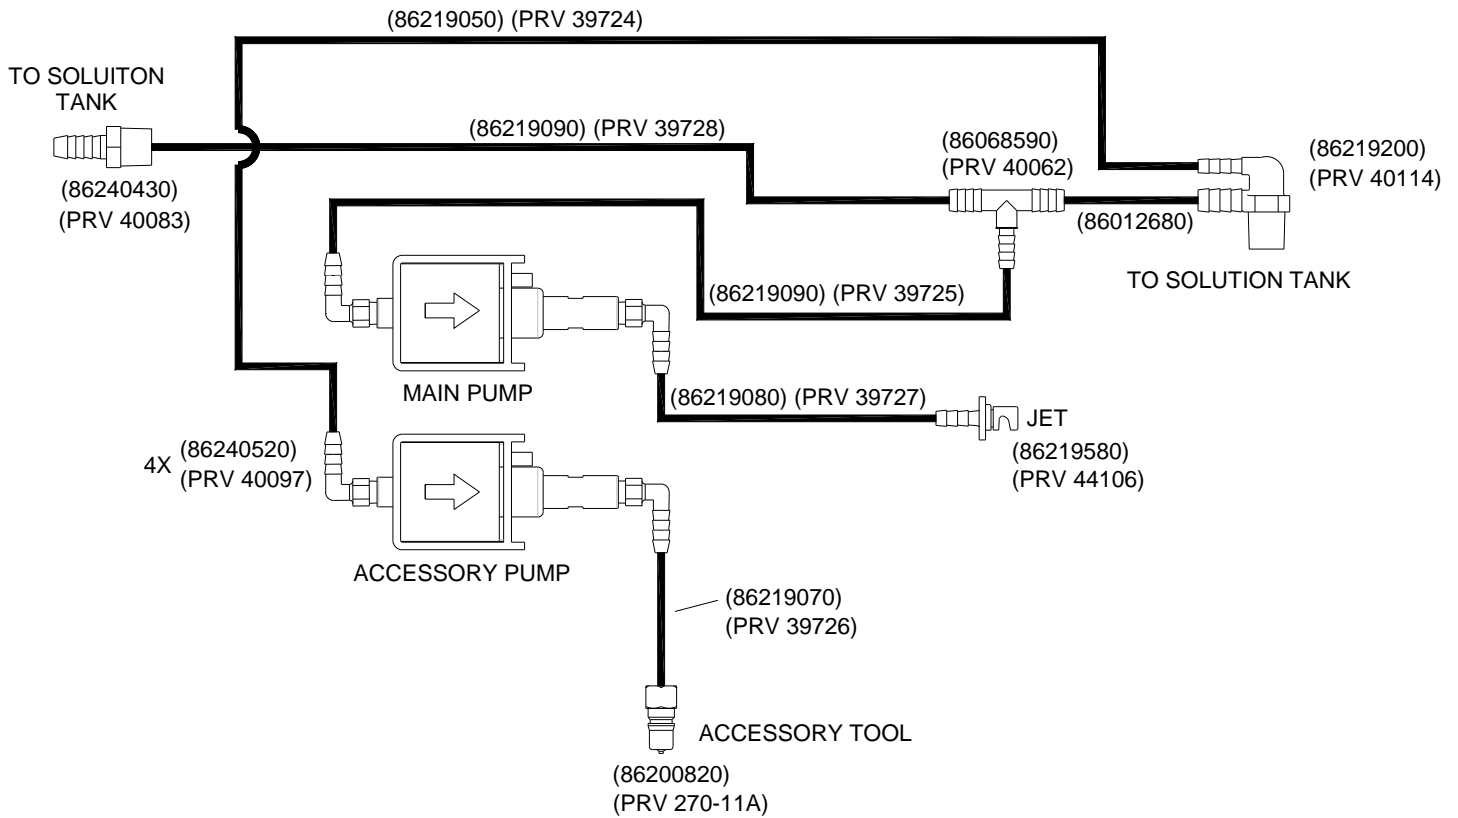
(86219050) (PRV 39724)

TO SOLUITON TANK

(86219090) (PRV 39728)

(86068590) (PRV 40062)

(86219200) (PRV 40114)

(86240430) (PRV 40083)

(86012680)

TO SOLUTION TANK

(86219090) (PRV 39725)

MAIN PUMP

(86219080) (PRV 39727)

JET

(86219580) (PRV 44106)

4X (86240520) (PRV 40097)

ACCESSORY PUMP

(86219070) (PRV 39726)

ACCESSORY TOOL

(86200820) (PRV 270-11A)